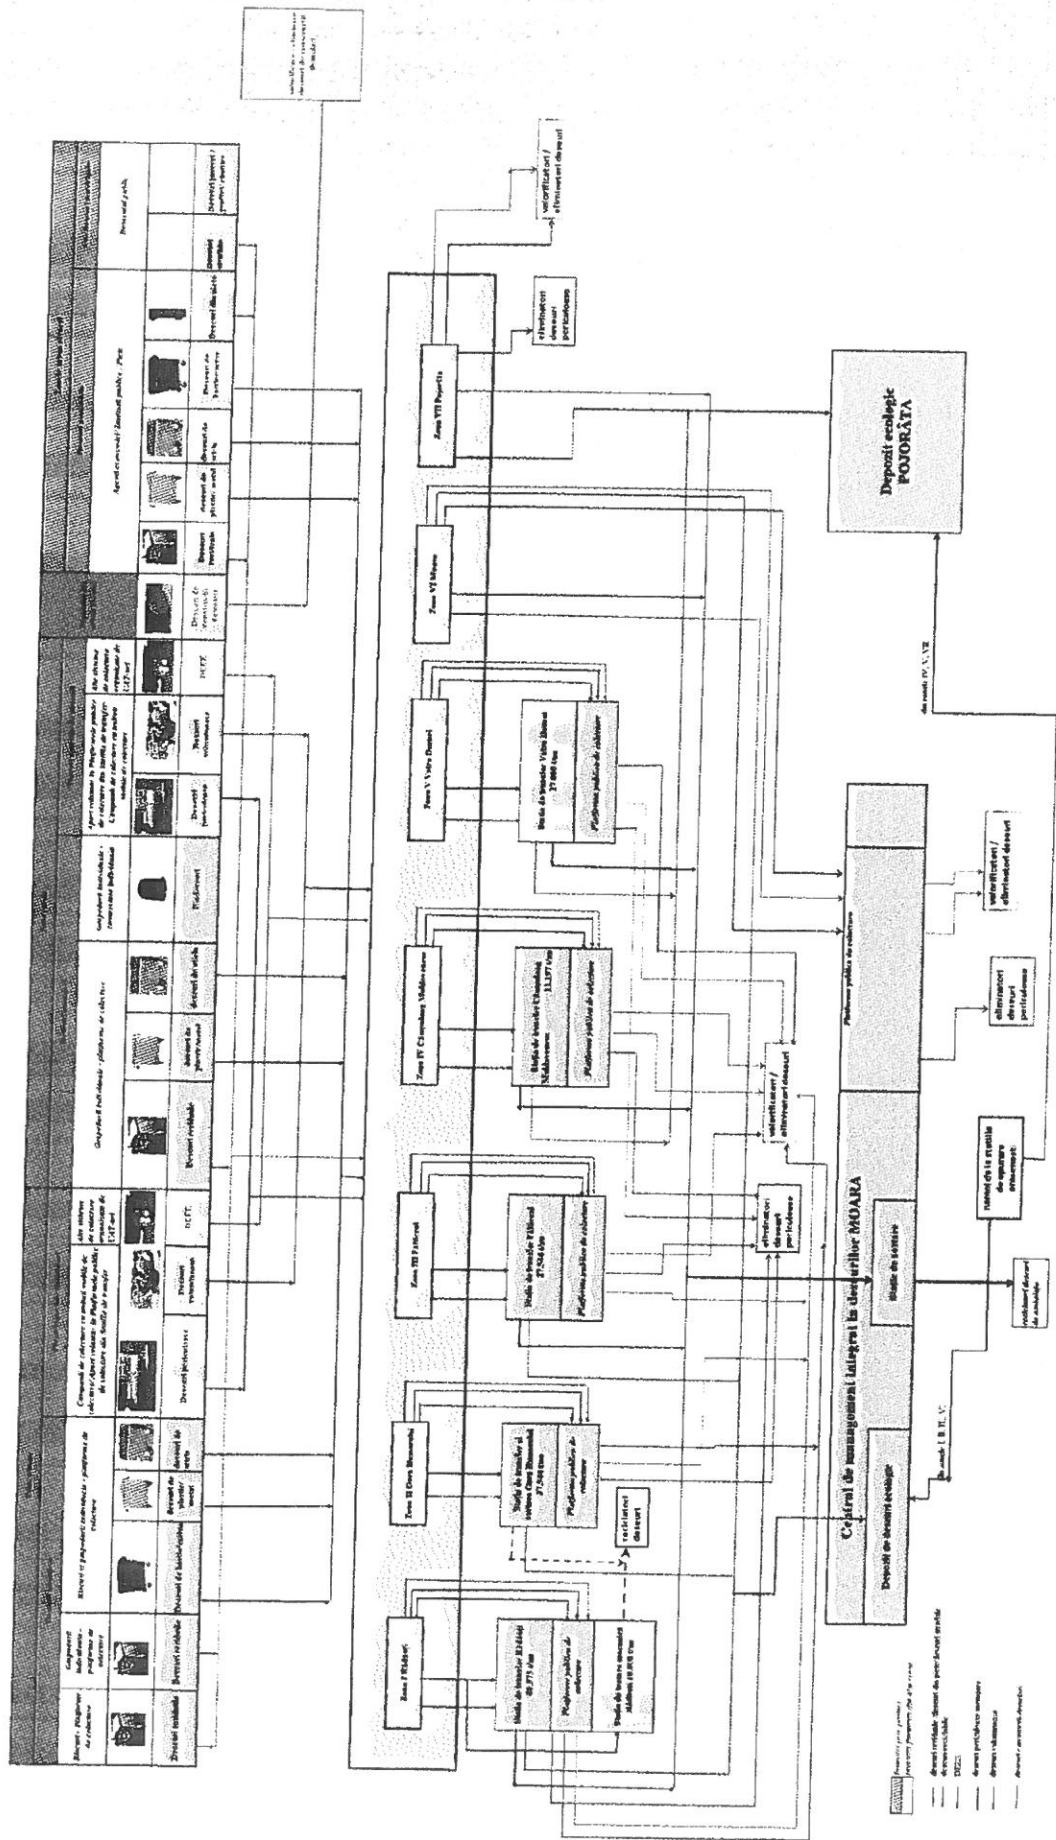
Depozit ecologic POJORÂTA

Centrul de management integrat la deseurilor MOARA

Depozit de deseuri ecologic

Statie de sortare

Zona I Rădăuţi

Zona II Gura Humorului

Zona III Fălticeni

Zona IV Câmpulung Moldovenesc

Zona V Vatra Dornei

Zona VI Moara

Zona VII Pojorâta

Staţie de transfer Rădăuţi

Platformă publică de colectare

Staţie de transfer Fălticeni

Staţie de transfer Câmpulung Moldovenesc

Staţie de transfer Vatra Dornei

Platforme publice de colectare

valorificatori / eliminatori deseuri

eliminatori deseuri periculoase

reciclatori deseuri

Deseuri reziduale

Deseuri de hârtie/carton

Deseuri de plastic/metal

Deseuri de sticla

Deseuri voluminoase

DEEE

Deseuri periculoase

Deseuri biodegradabile

Deseuri din piete

Deseuri stradale

Deseuri de constructii

din zonele IV, V, VII

din zonele I, II, III, V

valorificatori / eliminatori deseuri

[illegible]